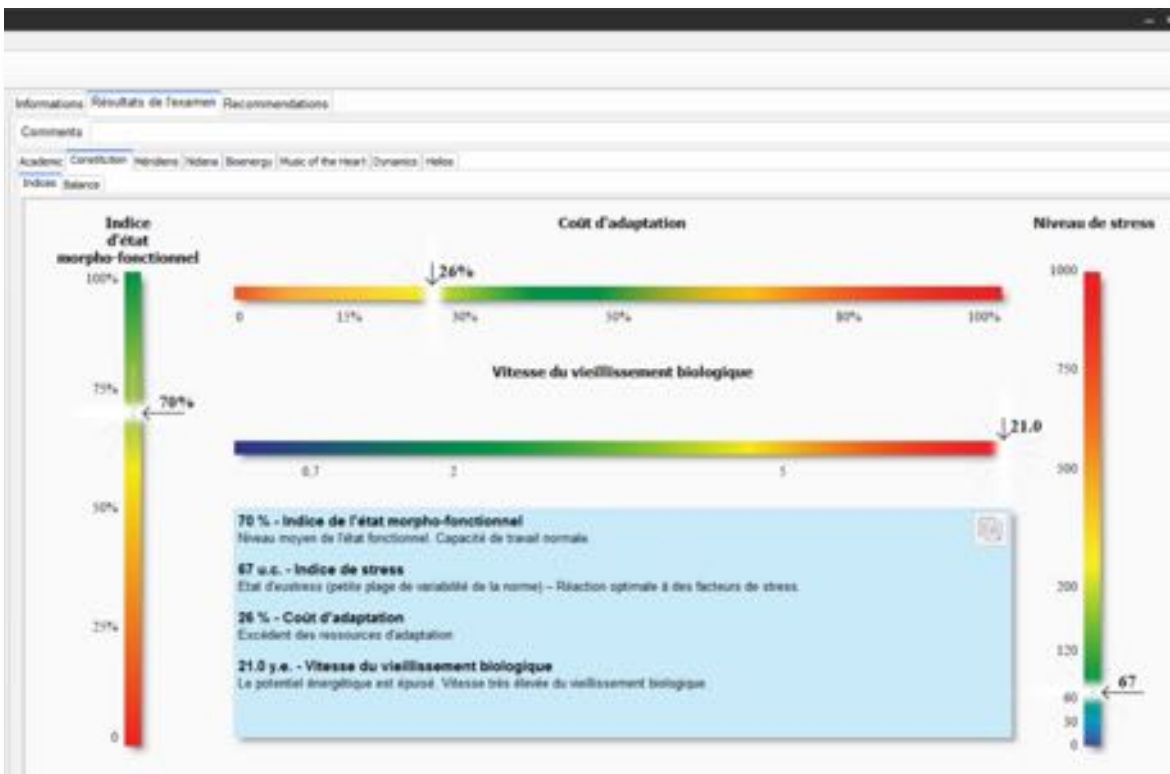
Informations Résultats de l'examen Recommendations

Comments

Academic Constitution Méridiens Nidana Bioenergy Music of the Heart Dynamics Helios

Indices Balance

Indice d'état morpho-fonctionnel

100%

75%

70%

50%

25%

0

Coût d'adaptation

26%

0 15% 30% 50% 80% 100%

Vitesse du vieillissement biologique

21.0

0.7 2 5

Niveau de stress

1000

750

500

200

120

67

60

30

0

70 % - Indice de l'état morpho-fonctionnel
Niveau moyen de l'état fonctionnel. Capacité de travail normale.

67 u.c. - Indice de stress
Etat d'eustress (petite plage de variabilité de la norme) – Réaction optimale à des facteurs de stress.

26 % - Coût d'adaptation
Excédent des ressources d'adaptation

21.0 y.e. - Vitesse du vieillissement biologique
Le potentiel énergétique est épuisé. Vitesse très élevée du vieillissement biologique.